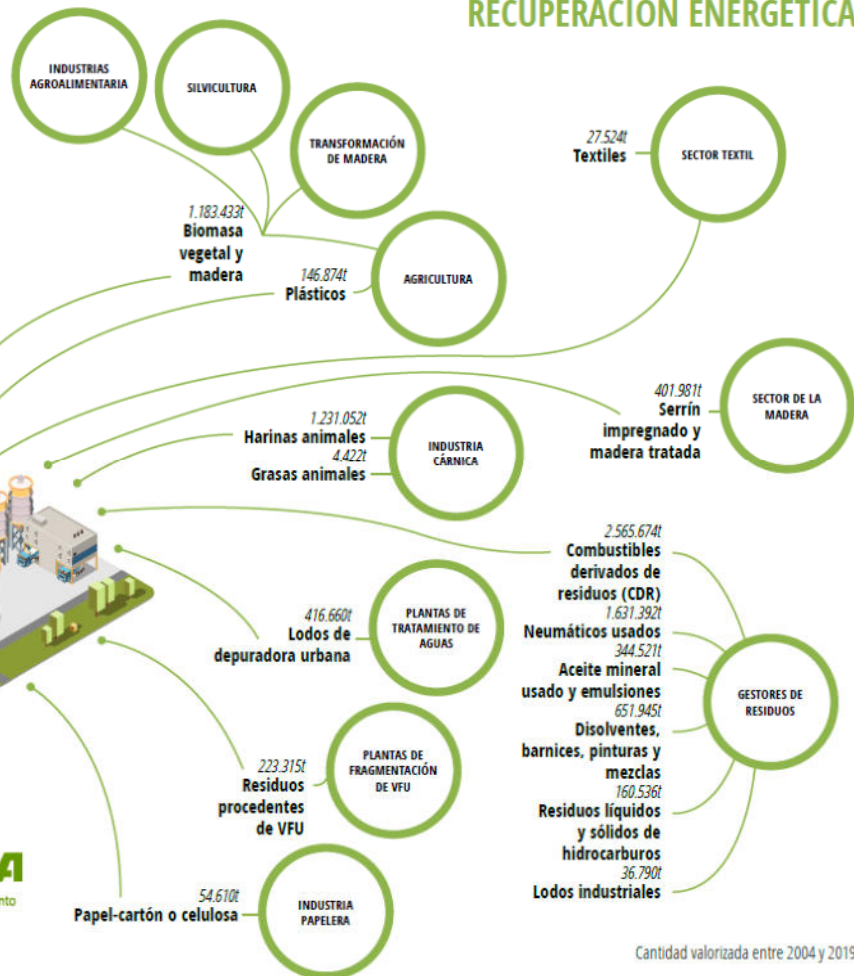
RECUPERACIÓN ENERGÉTICA

INDUSTRIAS AGROALIMENTARIA

SILVICULTURA

TRANSFORMACIÓN DE MADERA

1.183.433t
Biomasa vegetal y madera

146.874t
Plásticos

AGRICULTURA

27.524t
Textiles

SECTOR TEXTIL

401.981t
Serrín impregnado y madera tratada

SECTOR DE LA MADERA

1.231.052t
Harinas animales
4.422t
Grasas animales

INDUSTRIA CÁRNICA

2.565.674t
Combustibles derivados de residuos (CDR)
1.631.392t
Neumáticos usados
344.521t
Aceite mineral usado y emulsiones
651.945t
Disolventes, barnices, pinturas y mezclas
160.536t
Residuos líquidos y sólidos de hidrocarburos
36.790t
Lodos industriales

GESTORES DE RESIDUOS

416.660t
Lodos de depuradora urbana

PLANTAS DE TRATAMIENTO DE AGUAS

223.315t
Residuos procedentes de VFU

PLANTAS DE FRAGMENTACIÓN DE VFU

A
nto

54.610t
Papel-cartón o celulosa

INDUSTRIA PAPELERA

Cantidad valorizada entre 2004 y 2019